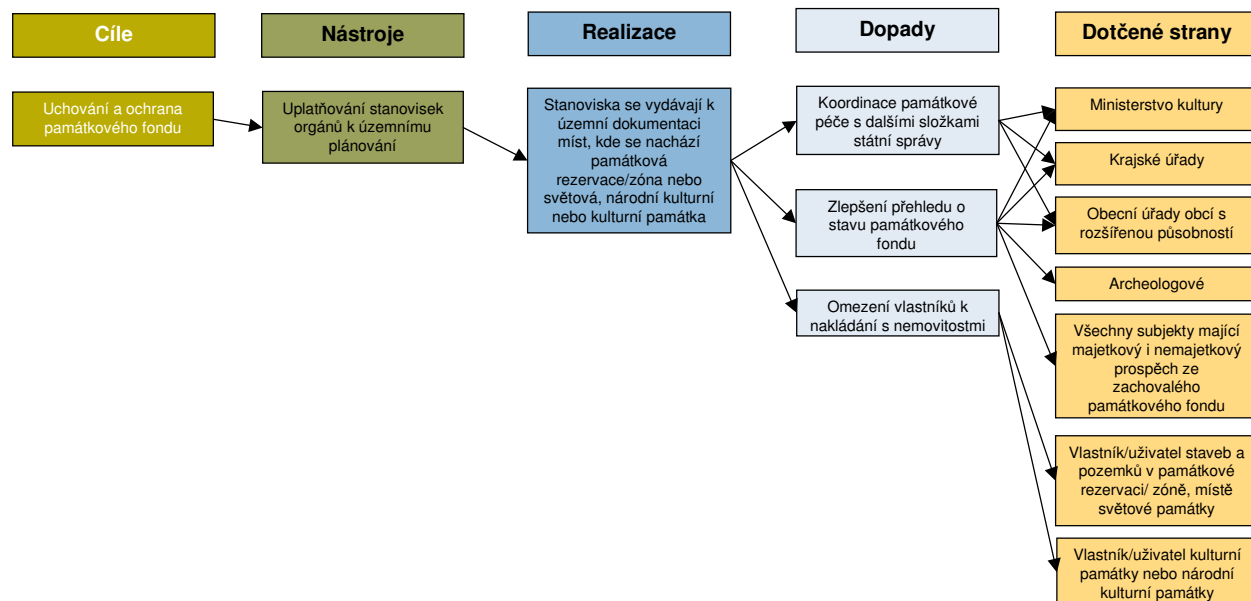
Cíle

Nástroje

Realizace

Dopady

Dotčené strany

Uchování a ochrana památkového fondu

Uplatňování stanovisek orgánů k územnímu plánování

Stanoviska se vydávají k územní dokumentaci míst, kde se nachází památková rezervace/zóna nebo světová, národní kulturní nebo kulturní památka

Koordinace památkové péče s dalšími složkami státní správy

Zlepšení přehledu o stavu památkového fondu

Omezení vlastníků k nakládání s nemovitostmi

Ministerstvo kultury

Krajské úřady

Obecní úřady obcí s rozšířenou působností

Archeologové

Všechny subjekty mající majetkový i nemajetkový prospěch ze zachovalého památkového fondu

Vlastník/uživatel staveb a pozemků v památkové rezervaci/ zóně, místě světové památky

Vlastník/uživatel kulturní památky nebo národní kulturní památky